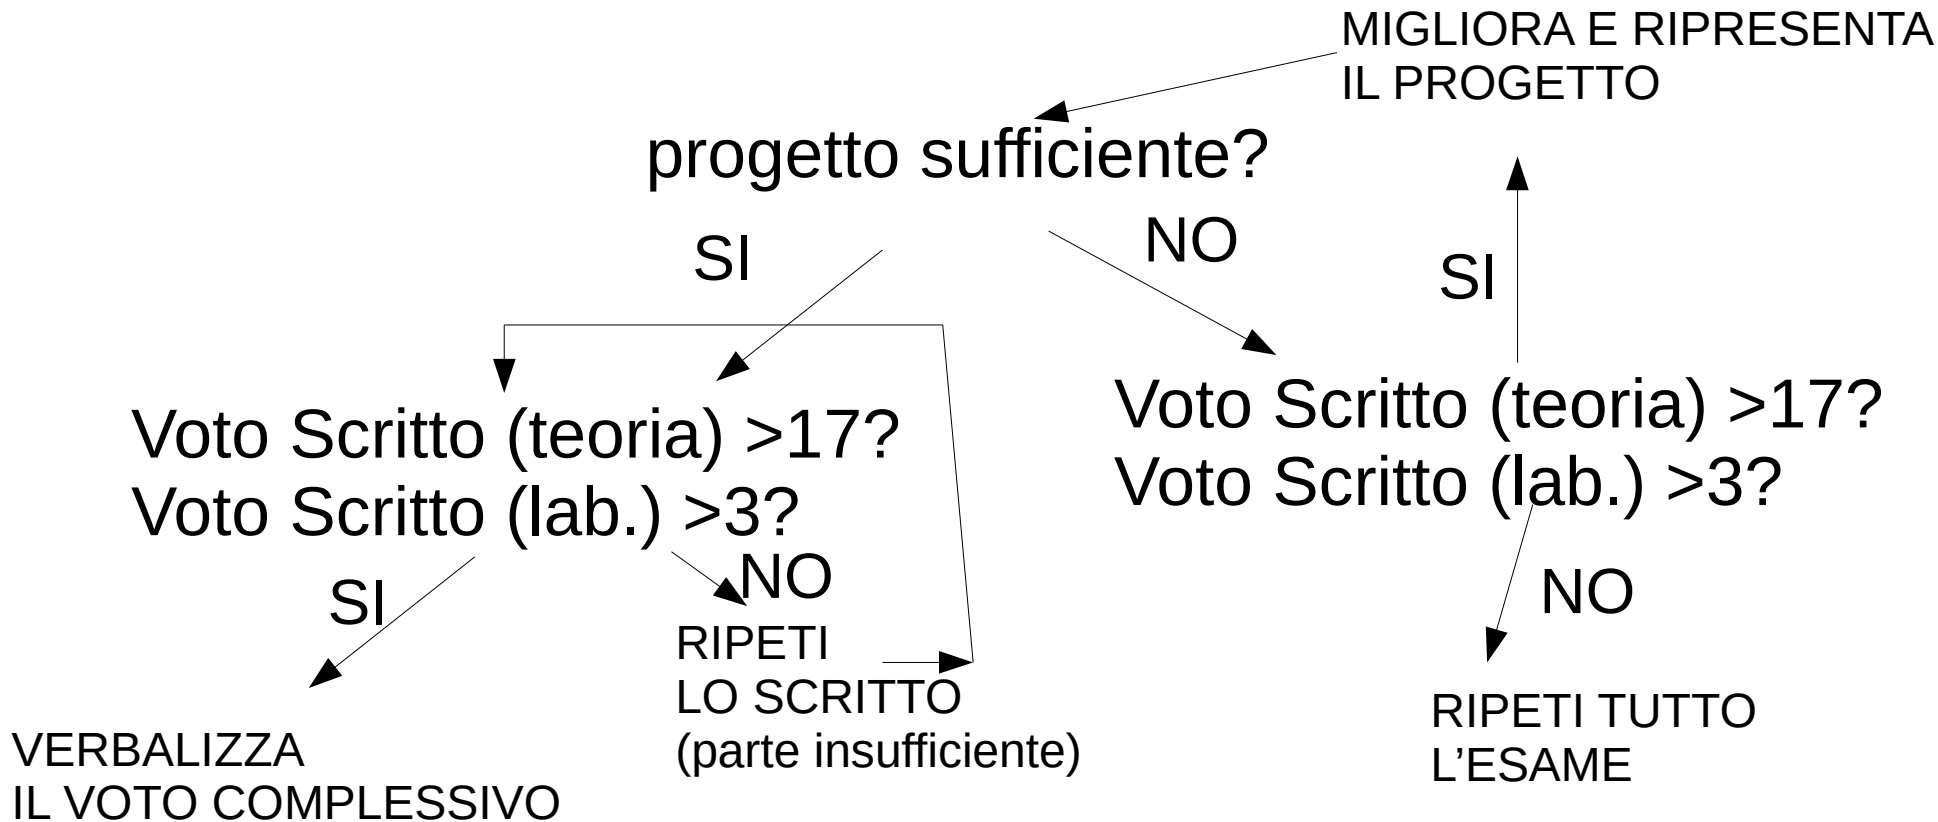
MIGLIORA E RIPRESENTA
IL PROGETTO

progetto sufficiente?

SI

NO

SI

Voto Scritto (teoria) >17?
Voto Scritto (lab.) >3?

Voto Scritto (teoria) >17?
Voto Scritto (lab.) >3?

SI

NO

NO

RIPETI
LO SCRITTO
(parte insufficiente)

RIPETI TUTTO
L'ESAME

VERBALIZZA
IL VOTO COMPLESSIVO